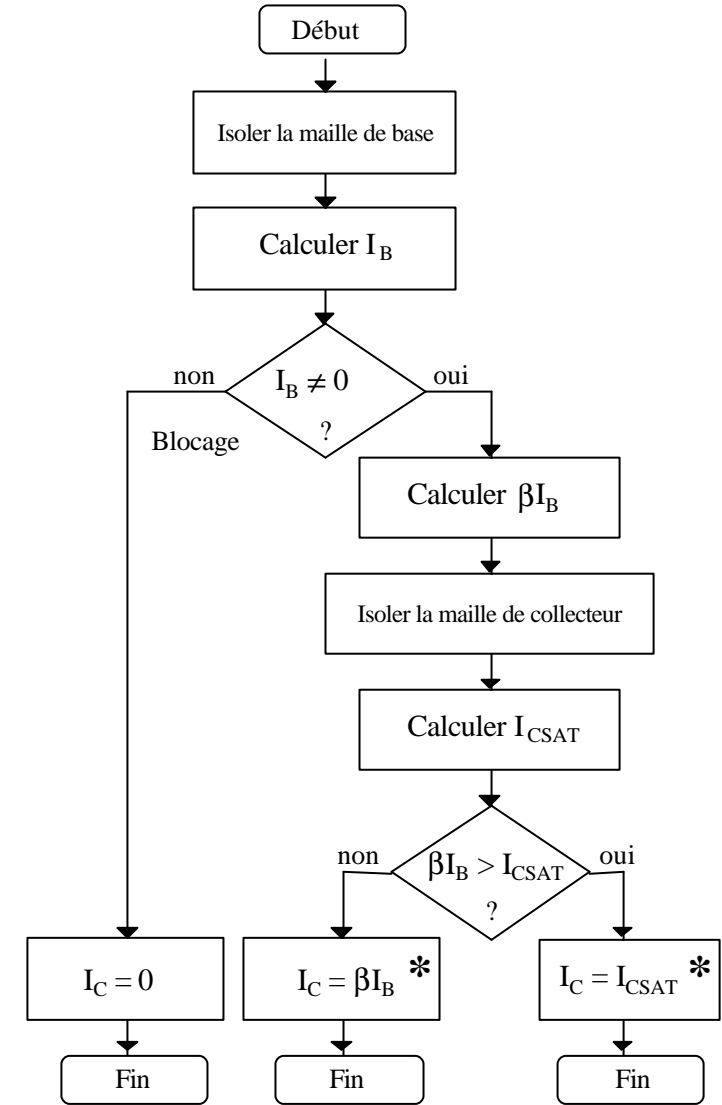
Début

Isoler la maille de base

Calculer $I_B$

non

$I_B \neq 0$ ?

oui

Blocage

Calculer $\beta I_B$

Isoler la maille de collecteur

Calculer $I_{CSAT}$

non

$\beta I_B > I_{CSAT}$ ?

oui

$I_C = 0$

$I_C = \beta I_B$ ✱

$I_C = I_{CSAT}$ ✱

Fin

Fin

Fin